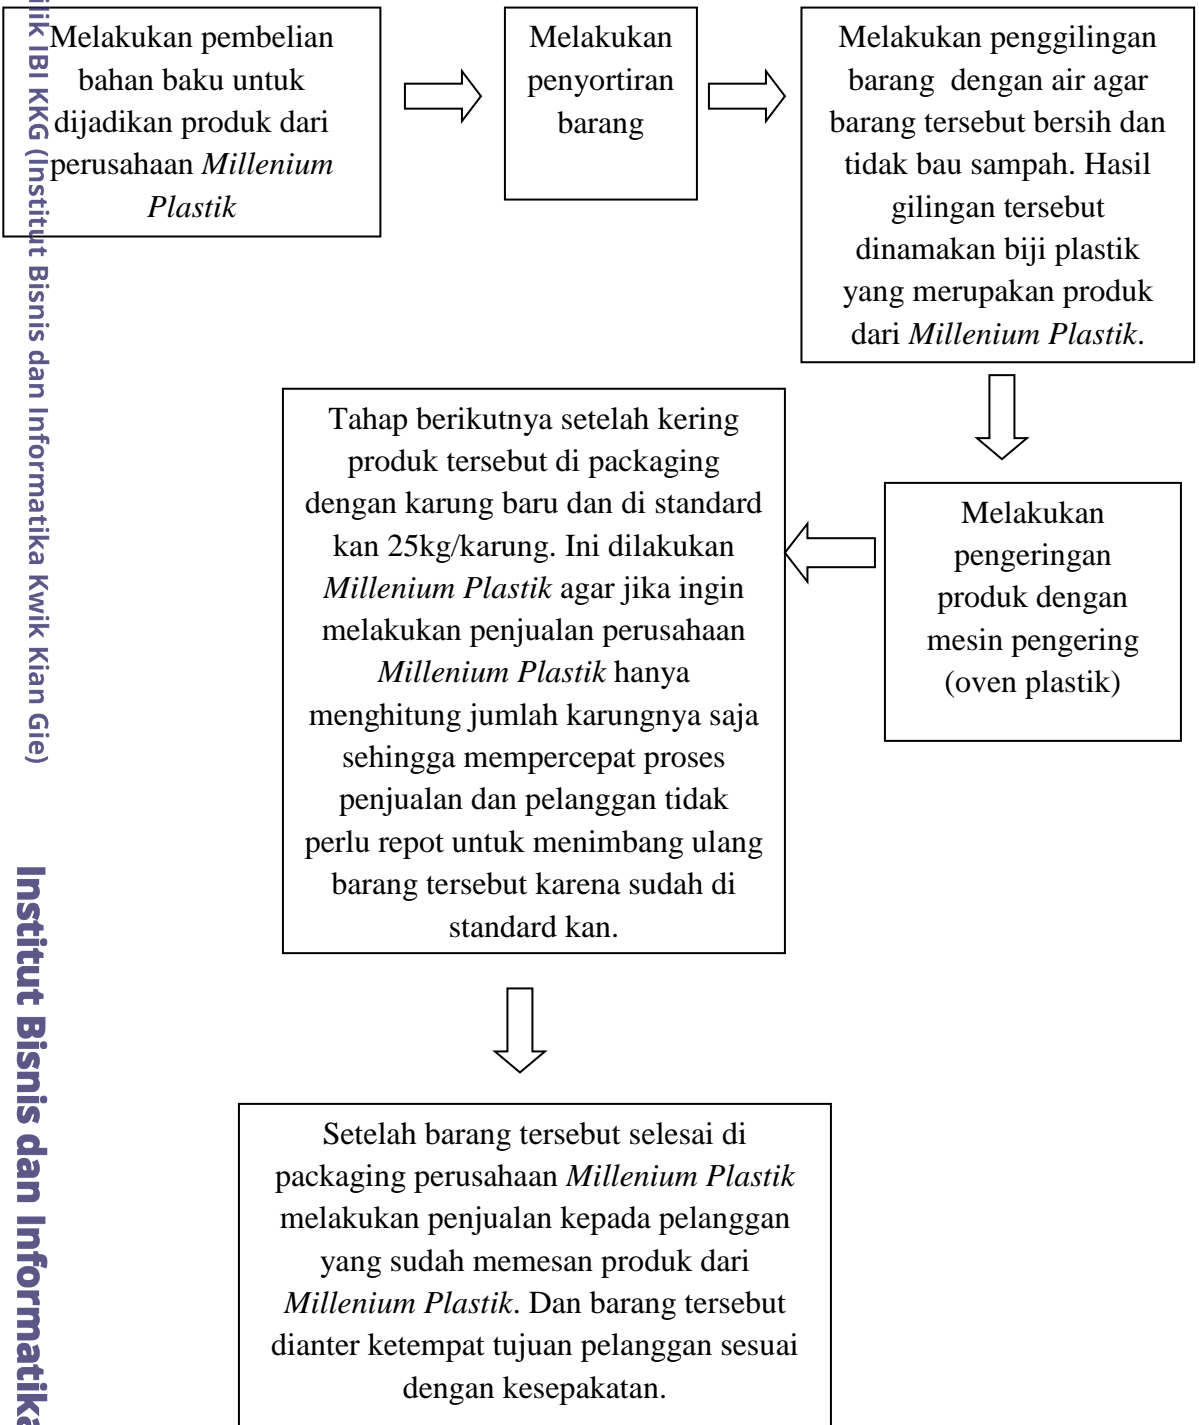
Melakukan pembelian bahan baku untuk dijadikan produk dari perusahaan *Millenium Plastik*

Melakukan penyortiran barang

Melakukan penggilingan barang dengan air agar barang tersebut bersih dan tidak bau sampah. Hasil gilingan tersebut dinamakan biji plastik yang merupakan produk dari *Millenium Plastik*.

Melakukan pengeringan produk dengan mesin pengering (oven plastik)

Tahap berikutnya setelah kering produk tersebut di packaging dengan karung baru dan di standard kan 25kg/karung. Ini dilakukan *Millenium Plastik* agar jika ingin melakukan penjualan perusahaan *Millenium Plastik* hanya menghitung jumlah karungnya saja sehingga mempercepat proses penjualan dan pelanggan tidak perlu repot untuk menimbang ulang barang tersebut karena sudah di standard kan.

Setelah barang tersebut selesai di packaging perusahaan *Millenium Plastik* melakukan penjualan kepada pelanggan yang sudah memesan produk dari *Millenium Plastik*. Dan barang tersebut dianter ketempat tujuan pelanggan sesuai dengan kesepakatan.

ilik IBI KKG (Institut Bisnis dan Informatika Kwik Kian Gie)

Institut Bisnis dan Informatika